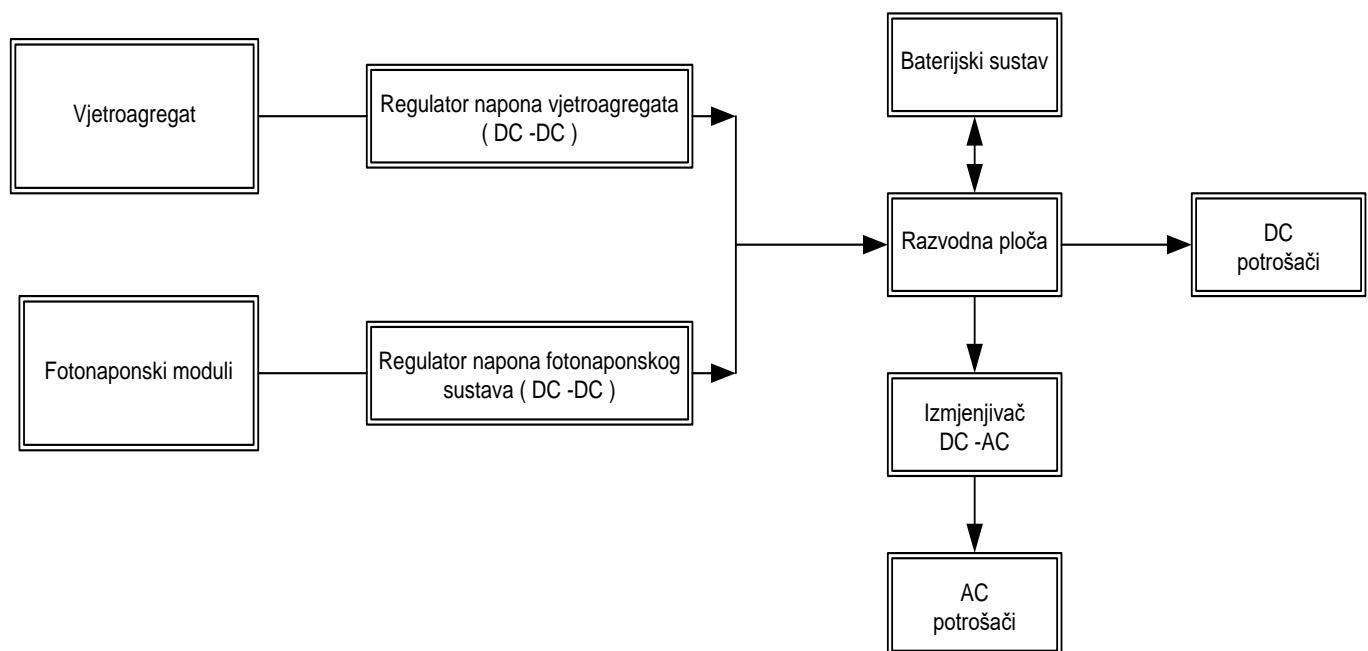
Vjetroagregat

Regulator napona vjetroagregata ( DC -DC )

Baterijski sustav

Razvodna ploča

DC potrošači

Fotonaponski moduli

Regulator napona fotonaponskog sustava ( DC -DC )

Izmjenjivač DC -AC

AC potrošači